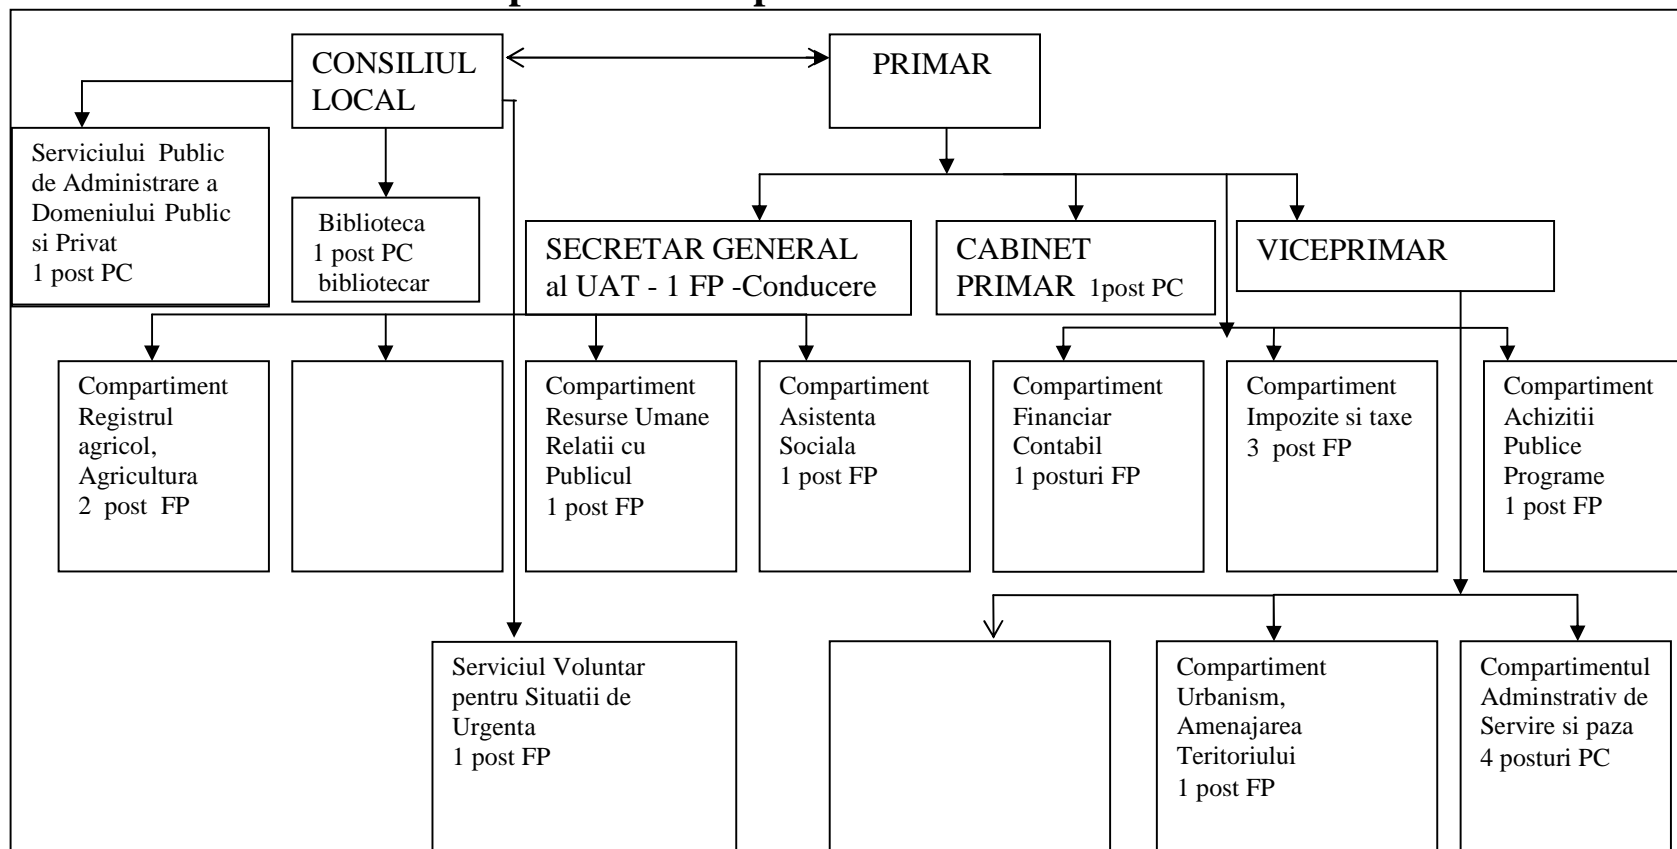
CONSILIUL LOCAL

PRIMAR

Serviciului Public de Administrare a Domeniului Public si Privat 1 post PC

Biblioteca 1 post PC bibliotecar

SECRETAR GENERAL al UAT - 1 FP -Conducere

CABINET PRIMAR 1post PC

VICEPRIMAR

Compartiment Registrul agricol, Agricultura 2 post FP

Compartiment Resurse Umane Relatii cu Publicul 1 post FP

Compartiment Asistenta Sociala 1 post FP

Compartiment Financiar Contabil 1 posturi FP

Compartiment Impozite si taxe 3 post FP

Compartiment Achizitii Publice Programe 1 post FP

Serviciul Voluntar pentru Situatii de Urgenta 1 post FP

Compartiment Urbanism, Amenajarea Teritoriului 1 post FP

Compartimentul Adminstrativ de Servire si paza 4 posturi PC